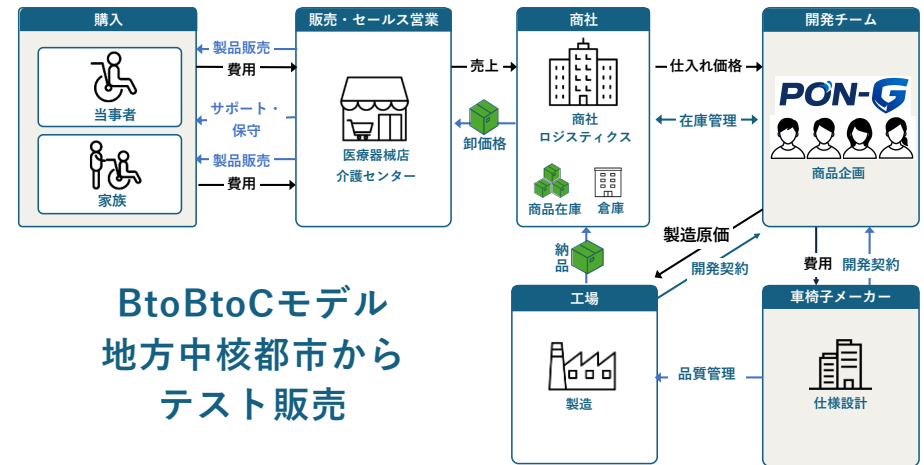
購入

当事者

家族

製品販売
費用
サポート・保守
製品販売
費用

販売・セールス営業

医療器械店
介護センター

売上

卸価格

商社

商社
ロジスティクス

商品在庫
倉庫

仕入れ価格
在庫管理

開発チーム

PON-G

商品企画

製造原価
開発契約

納品

費用
開発契約

工場

製造

品質管理

車椅子メーカー

仕様設計

BtoBtoCモデル
地方中核都市から
テスト販売